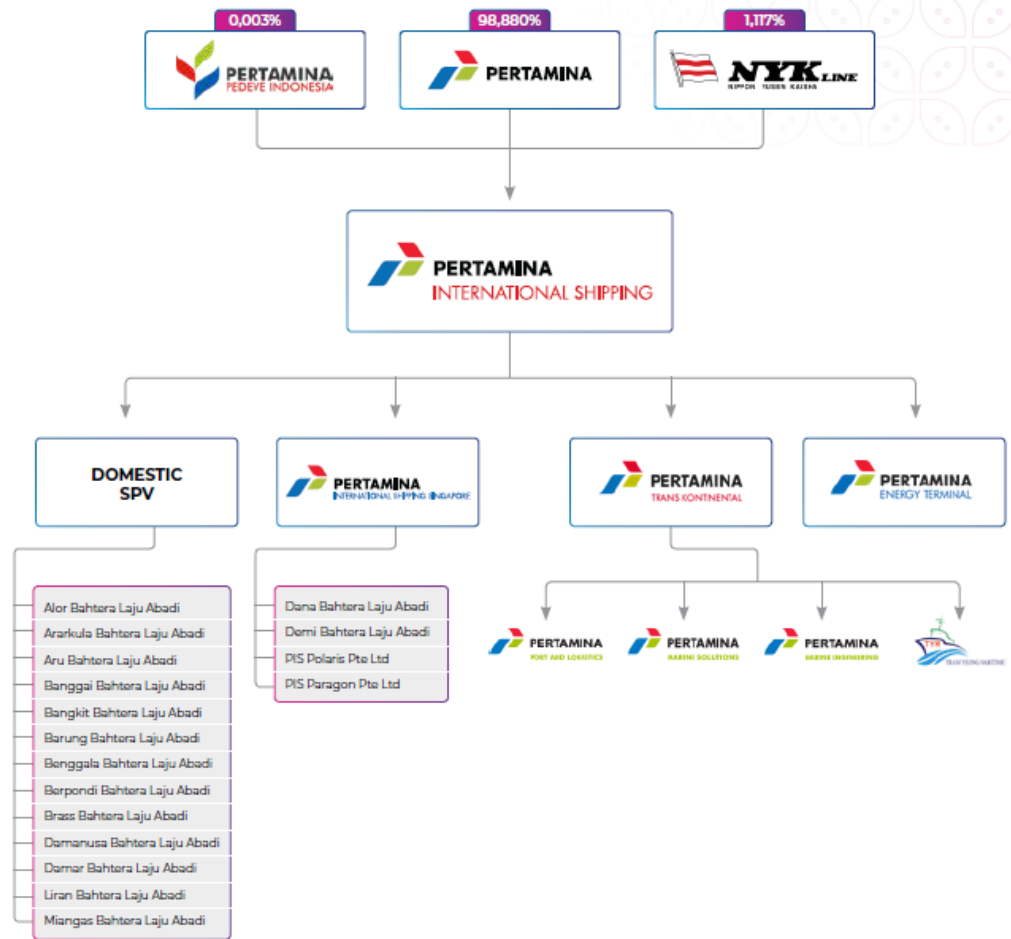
0,003%
PERTAMINA
PEDEVE INDONESIA

98,880%
PERTAMINA

1,117%
NYK LINE
NIPPON YUSEN KAISHA

PERTAMINA
INTERNATIONAL SHIPPING

DOMESTIC SPV

PERTAMINA
INTERNATIONAL SHIPPING SINGAPORE

PERTAMINA
TRANS KONTINENTAL

PERTAMINA
ENERGY TERMINAL

Alor Bahtera Laju Abadi
Ararkula Bahtera Laju Abadi
Aru Bahtera Laju Abadi
Banggai Bahtera Laju Abadi
Bangkit Bahtera Laju Abadi
Barung Bahtera Laju Abadi
Benggala Bahtera Laju Abadi
Berpondi Bahtera Laju Abadi
Brass Bahtera Laju Abadi
Damanusa Bahtera Laju Abadi
Damar Bahtera Laju Abadi
Liran Bahtera Laju Abadi
Miangas Bahtera Laju Abadi

Dana Bahtera Laju Abadi
Demi Bahtera Laju Abadi
PIS Polaris Pte Ltd
PIS Paragon Pte Ltd

PERTAMINA
PORT AND LOGISTICS

PERTAMINA
MARINE SOLUTIONS

PERTAMINA
MARINE ENGINEERING

TYM
TRANS YEONG MARITIME